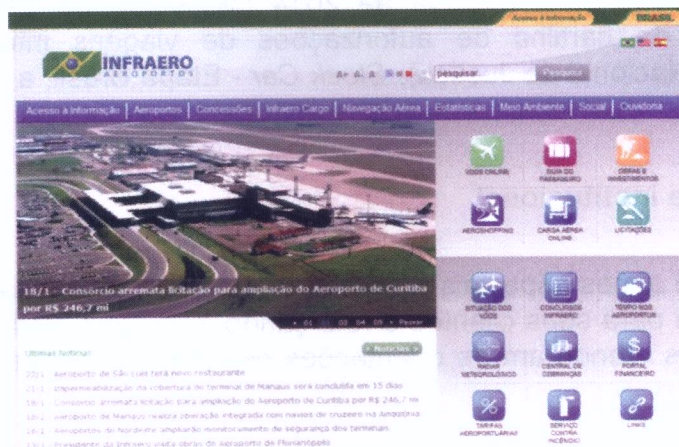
Acesso à informação BRASIL

INFRAERO
AEROPORTOS

A+ A- A pesquisar Pesquisar

Acesso à Informação | Aeroportos | Concessões | Infraero Cargo | Navegação Aérea | Estatísticas | Meio Ambiente | Social | Ouvidoria

18/1 - Consórcio arremata licitação para ampliação do Aeroporto de Curitiba por R$ 246,7 mi

01 02 03 04 05 Pausar

VOOS ONLINE
GUIA DO PASSAGEIRO
OBRAS E INVESTIMENTOS
AEROSHOPPING
CARGA AÉREA ONLINE
LICITAÇÕES
SITUAÇÃO DOS VOOS
CONCURSOS INFRAERO
TEMPO NOS AEROPORTOS
RADAR METEOROLÓGICO
CENTRAL DE COBRANÇAS
PORTAL FINANCEIRO
TARIFAS AEROPORTUÁRIAS
SERVIÇO CONTRA INCÊNDIO
LINKS

Últimas Notícias
+ Notícias

22/1 - Aeroporto de São Luís terá novo restaurante
21/1 - Impermeabilização da cobertura do terminal de Manaus será concluída em 15 dias
18/1 - Consórcio arremata licitação para ampliação do Aeroporto de Curitiba por R$ 246,7 mi
18/1 - Aeroporto de Manaus realiza operação integrada com navios de cruzeiro na Amazônia
18/1 - Aeroportos do Nordeste ampliam monitoramento de segurança dos terminais
18/1 - Presidente da Infraero visita obras do Aeroporto de Florianópolis